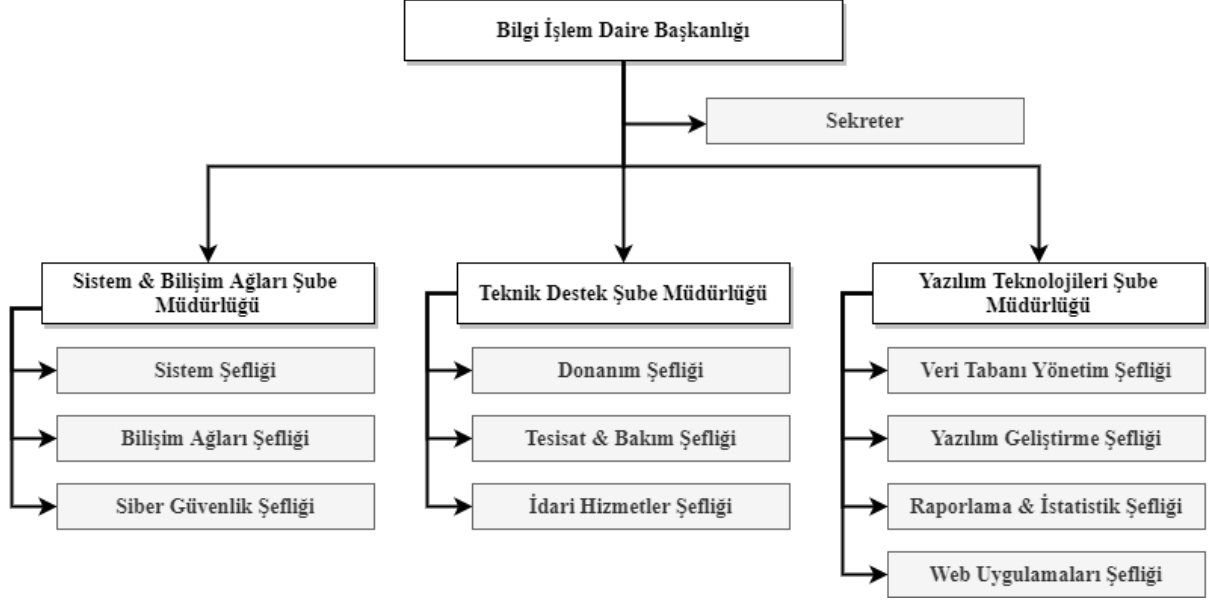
Bilgi İşlem Daire Başkanlığı

Sekreter

Sistem & Bilişim Ağları Şube Müdürlüğü

Sistem Şefliği

Bilişim Ağları Şefliği

Siber Güvenlik Şefliği

Teknik Destek Şube Müdürlüğü

Donanım Şefliği

Tesisat & Bakım Şefliği

İdari Hizmetler Şefliği

Yazılım Teknolojileri Şube Müdürlüğü

Veri Tabanı Yönetim Şefliği

Yazılım Geliştirme Şefliği

Raporlama & İstatistik Şefliği

Web Uygulamaları Şefliği